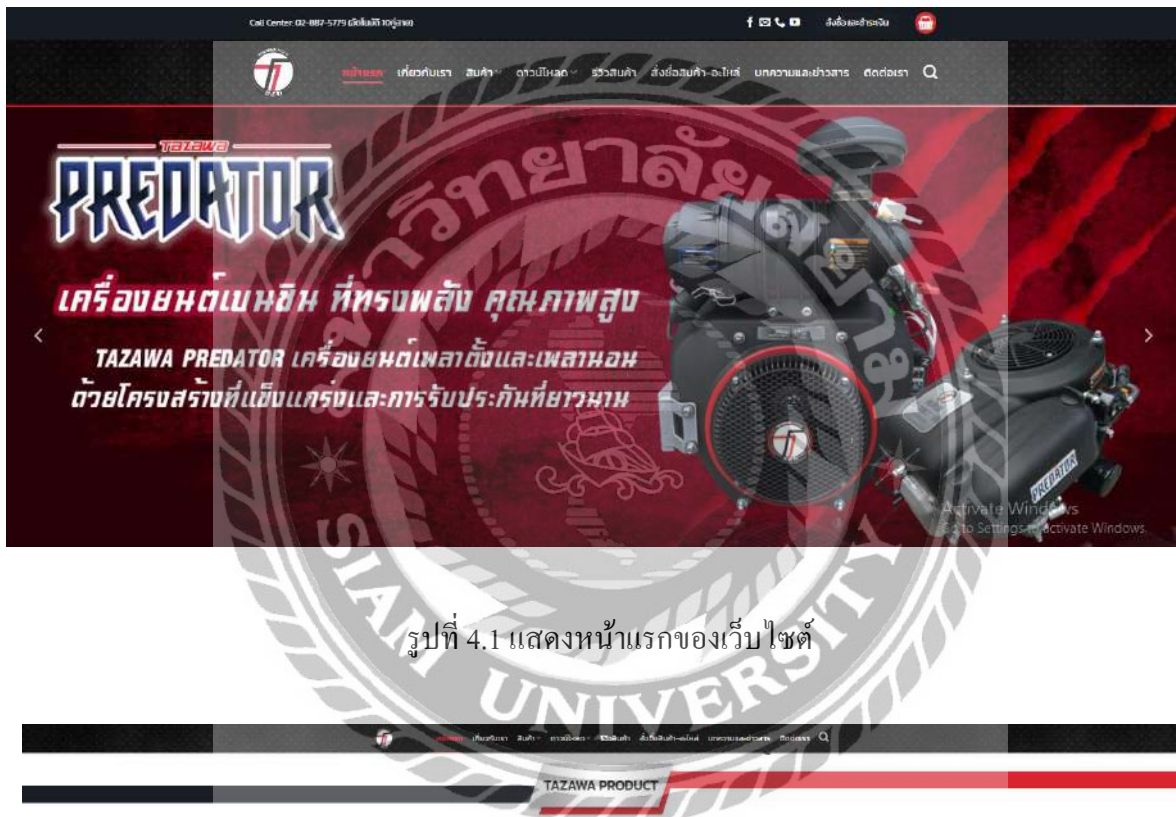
Call Center: 02-887-5779 (อัตโนมัติ 10 คู่สาย)

สั่งซื้อและชำระเงิน

หน้าแรก เกี่ยวกับเรา สินค้า ดาวน์โหลด รีวิวสินค้า สั่งซื้อสินค้า-อะไหล่ บทความและข่าวสาร ติดต่อเรา

TAZAWA

PREDATOR

เครื่องยนต์เบนซิน ที่ทรงพลัง คุณภาพสูง

TAZAWA PREDATOR เครื่องยนต์เพลาตั้งและเพลานอน ด้วยโครงสร้างที่แข็งแกร่งและการรับประกันที่ยาวนาน

PREDATOR

Activate Windows
Go to Settings to activate Windows.

รูปที่ 4.1 แสดงหน้าแรกของเว็บไซต์

หน้าแรก เกี่ยวกับเรา สินค้า ดาวน์โหลด รีวิวสินค้า สั่งซื้อสินค้า-อะไหล่ บทความและข่าวสาร ติดต่อเรา

TAZAWA PRODUCT